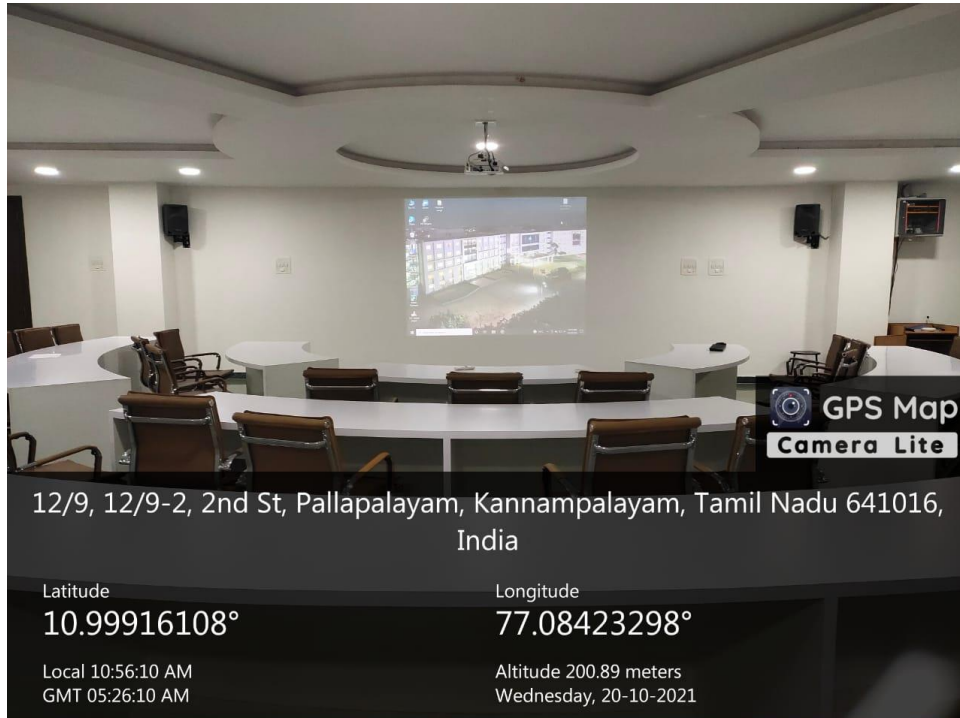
GPS Map
Camera Lite

12/9, 12/9-2, 2nd St, Pallapalayam, Kannampalayam, Tamil Nadu 641016, India

Latitude
10.99916108°

Longitude
77.08423298°

Local 10:56:10 AM
GMT 05:26:10 AM

Altitude 200.89 meters
Wednesday, 20-10-2021